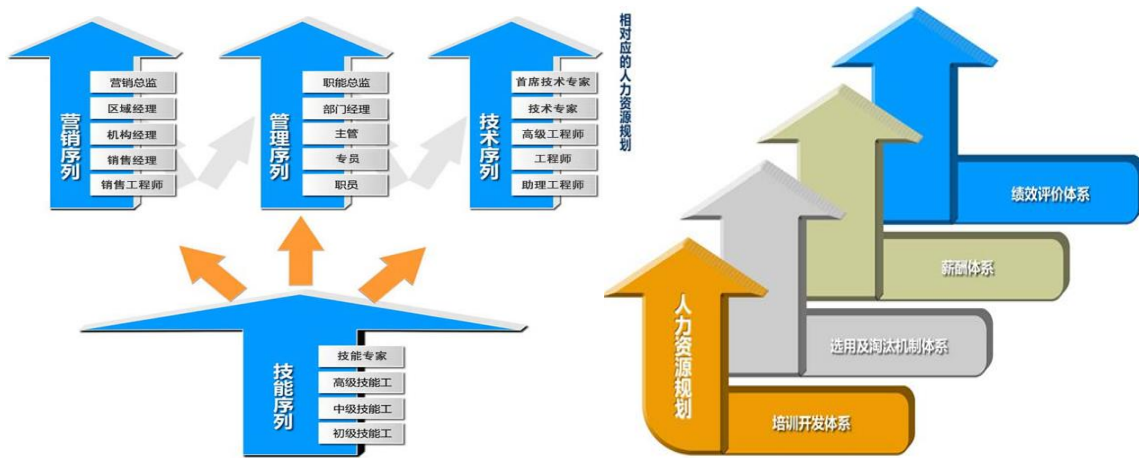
营销序列
营销总监
区域经理
机构经理
销售经理
销售工程师

管理序列
职能总监
部门经理
主管
专员
职员

技术序列
首席技术专家
技术专家
高级工程师
工程师
助理工程师

相对应的人力资源规划

技能序列
技能专家
高级技能工
中级技能工
初级技能工

绩效评价体系
薪酬体系
选用及淘汰机制体系
人力资源规划
培训开发体系